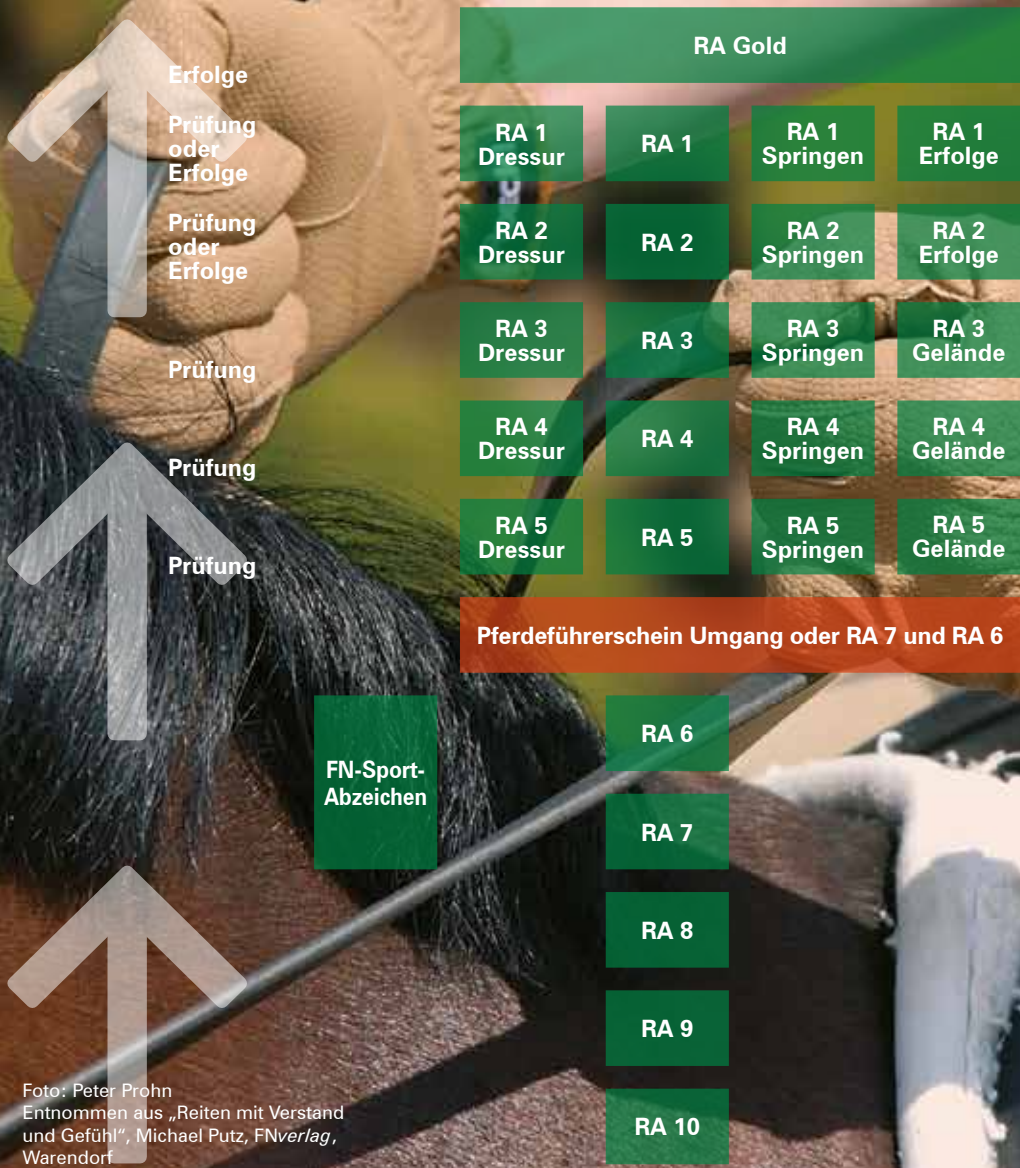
RA Gold

Erfolge

Prüfung oder Erfolge

Prüfung oder Erfolge

Prüfung

Prüfung

Prüfung

| | | | |
|---|---|---|---|
| RA 1 Dressur | RA 1 | RA 1 Springen | RA 1 Erfolge |
| RA 2 Dressur | RA 2 | RA 2 Springen | RA 2 Erfolge |
| RA 3 Dressur | RA 3 | RA 3 Springen | RA 3 Gelände |
| RA 4 Dressur | RA 4 | RA 4 Springen | RA 4 Gelände |
| RA 5 Dressur | RA 5 | RA 5 Springen | RA 5 Gelände |

Pferdeführerschein Umgang oder RA 7 und RA 6

FN-Sport-Abzeichen

RA 6

RA 7

RA 8

RA 9

RA 10

Foto: Peter Prohn
Entnommen aus „Reiten mit Verstand und Gefühl", Michael Putz, FNverlag, Warendorf